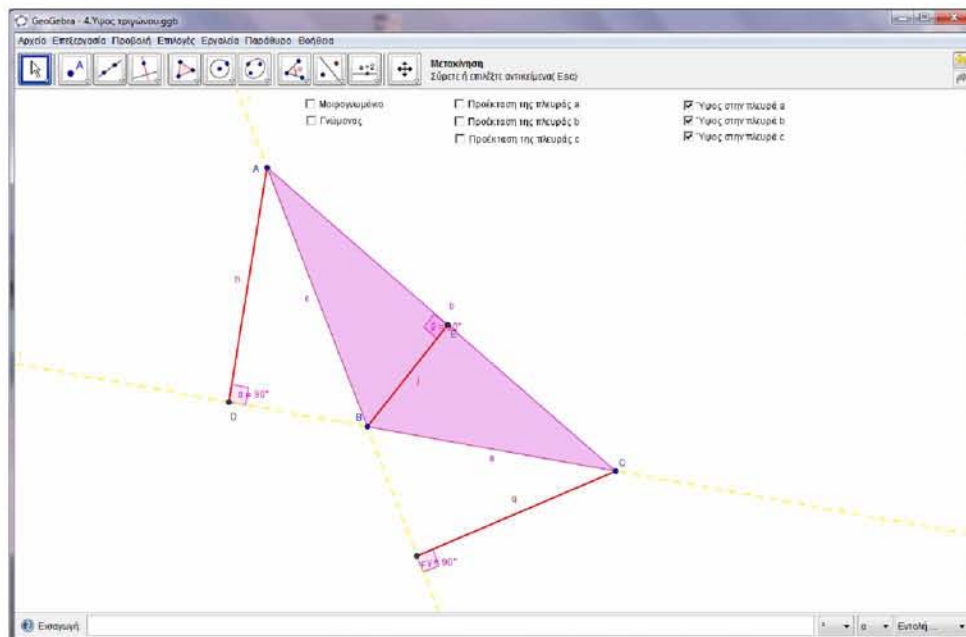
GeoGebra - 4.Ύψος τριγώνου.ggb

Αρχείο Επεξεργασία Προβολή Επιλογές Εργαλεία Παράθυρο Βοήθεια

Μετακίνηση
Σύρετε ή επιλέξτε αντικείμενα( Esc)

☐ Μοιρογνωμόνιο
☐ Γνώμονας

☐ Προέκταση της πλευράς a
☐ Προέκταση της πλευράς b
☐ Προέκταση της πλευράς c

☑ Ύψος στην πλευρά a
☑ Ύψος στην πλευρά b
☑ Ύψος στην πλευρά c

A
h
c
b
E
B
j
D
$\theta = 90°$
a
C
g
F
$\gamma = 90°$

Εισαγωγή:
Εντολή...